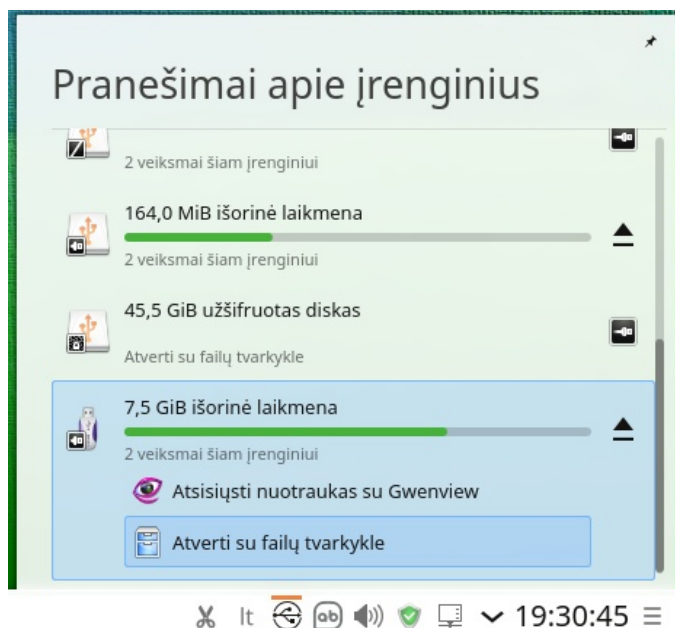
Pranešimai apie įrenginius

2 veiksmai šiam įrenginiui

164,0 MiB išorinė laikmena

2 veiksmai šiam įrenginiui

45,5 GiB užšifruotas diskas

Atverti su failų tvarkykle

7,5 GiB išorinė laikmena

2 veiksmai šiam įrenginiui

Atsisiųsti nuotraukas su Gwenview

Atverti su failų tvarkykle

lt 19:30:45